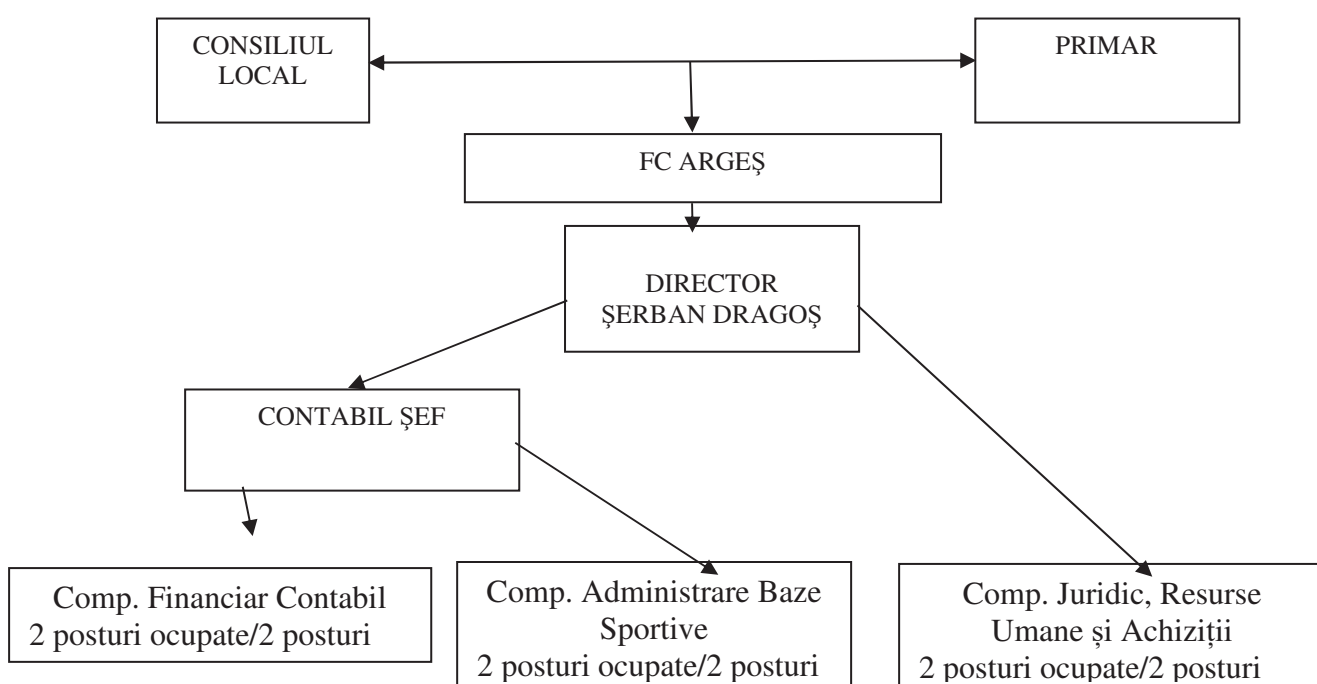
CONSILIUL LOCAL

PRIMAR

FC ARGEŞ

DIRECTOR
ŞERBAN DRAGOŞ

CONTABIL ŞEF

Comp. Financiar Contabil
2 posturi ocupate/2 posturi

Comp. Administrare Baze Sportive
2 posturi ocupate/2 posturi

Comp. Juridic, Resurse Umane și Achiziții
2 posturi ocupate/2 posturi